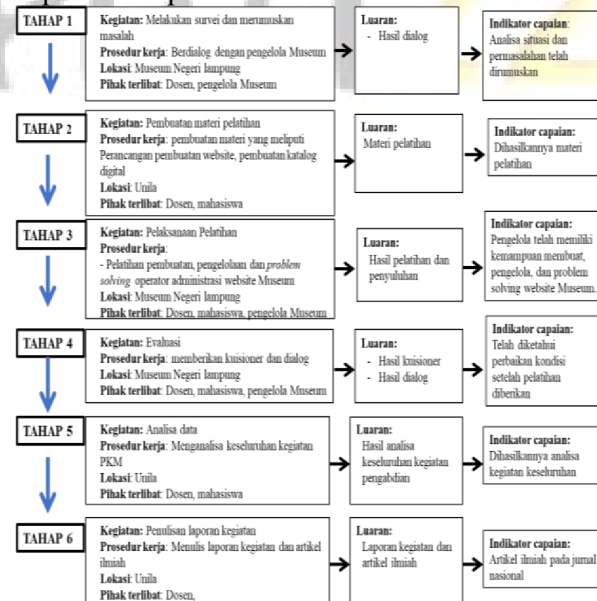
TAHAP 1

Kegiatan: Melakukan survei dan merumuskan masalah
Prosedur kerja: Berdialog dengan pengelola Museum
Lokasi: Museum Negeri lampung
Pihak terlibat: Dosen, pengelola Museum

Luaran:
- Hasil dialog

Indikator capaian: Analisa situasi dan permasalahan telah dirumuskan

TAHAP 2

Kegiatan: Pembuatan materi pelatihan
Prosedur kerja: pembuatan materi yang meliputi Perancangan pembuatan website, pembuatan katalog digital
Lokasi: Unila
Pihak terlibat: Dosen, mahasiswa

Luaran:
Materi pelatihan

Indikator capaian: Dihasilkannya materi pelatihan

TAHAP 3

Kegiatan: Pelaksanaan Pelatihan
Prosedur kerja:
- Pelatihan pembuatan, pengelolaan dan problem solving operator administrasi website Museum
Lokasi: Museum Negeri lampung
Pihak terlibat: Dosen, mahasiswa, pengelola Museum

Luaran:
Hasil pelatihan dan penyuluhan

Indikator capaian: Pengelola telah memiliki kemampuan membuat, pengelola, dan problem solving website Museum.

TAHAP 4

Kegiatan: Evaluasi
Prosedur kerja: memberikan kuisioner dan dialog
Lokasi: Museum Negeri lampung
Pihak terlibat: Dosen, mahasiswa, pengelola Museum

Luaran:
- Hasil kuisioner
- Hasil dialog

Indikator capaian: Telah diketahui perbaikan kondisi setelah pelatihan diberikan

TAHAP 5

Kegiatan: Analisa data
Prosedur kerja: Menganalisa keseluruhan kegiatan PKM
Lokasi: Unila
Pihak terlibat: Dosen, mahasiswa

Luaran:
Hasil analisa keseluruhan kegiatan pengabdian

Indikator capaian: Dihasilkannya analisa kegiatan keseluruhan

TAHAP 6

Kegiatan: Penulisan laporan kegiatan
Prosedur kerja: Menulis laporan kegiatan dan artikel ilmiah
Lokasi: Unila
Pihak terlibat: Dosen,

Luaran:
Laporan kegiatan dan artikel ilmiah

Indikator capaian: Artikel ilmiah pada jurnal nasional